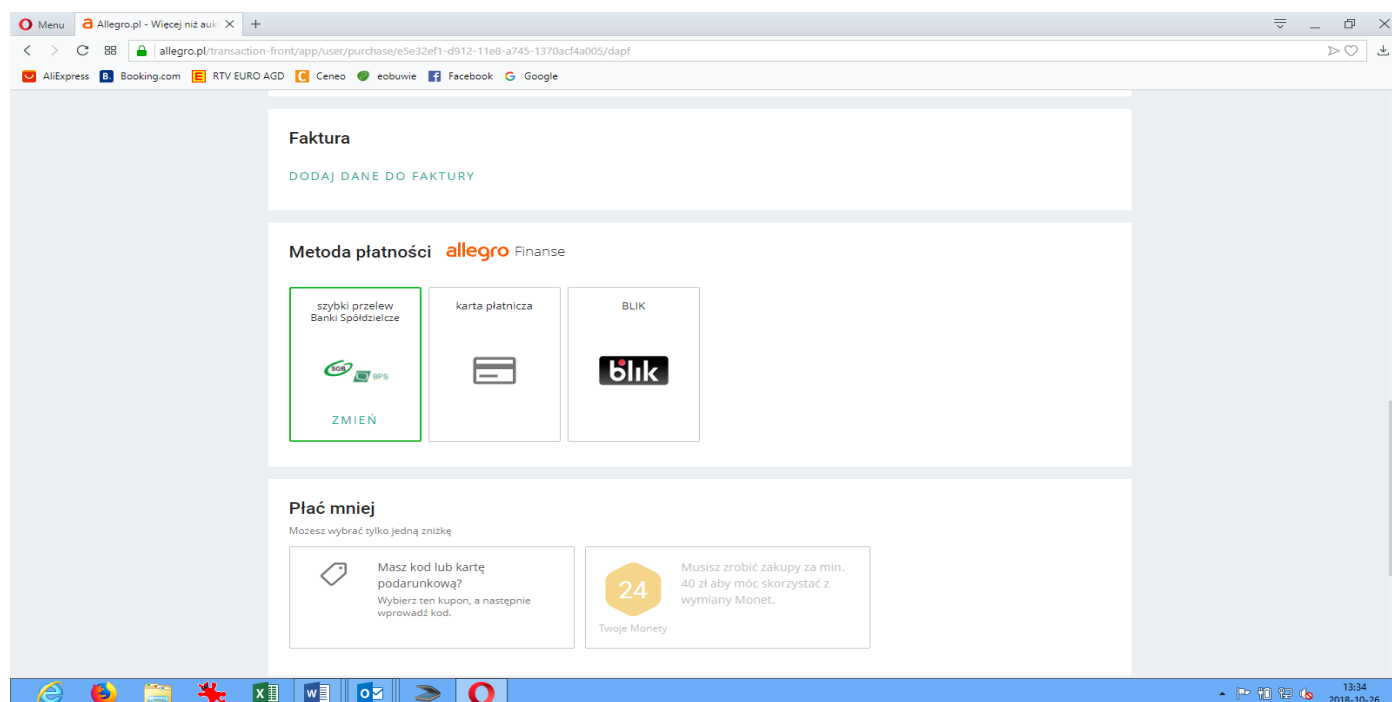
Menu
Allegro.pl - Więcej niż auk
allegro.pl/transaction-front/app/user/purchase/e5e32ef1-d912-11e8-a745-1370acf4a005/dapf
AliExpress Booking.com RTV EURO AGD Ceneo eobuwie Facebook Google

Faktura

DODAJ DANE DO FAKTURY

Metoda płatności allegro Finanse

szybki przelew
Banki Spółdzielcze
SGB BPS
ZMIEŃ

karta płatnicza

BLIK
blik

Płać mniej

Mozesz wybrać tylko jedną znizkę

Masz kod lub kartę podarunkową?
Wybierz ten kupon, a następnie wprowadź kod.

24
Twoje Monety
Musisz zrobić zakupy za min. 40 zł aby móc skorzystać z wymiany Monet.

13:34
2018-10-26